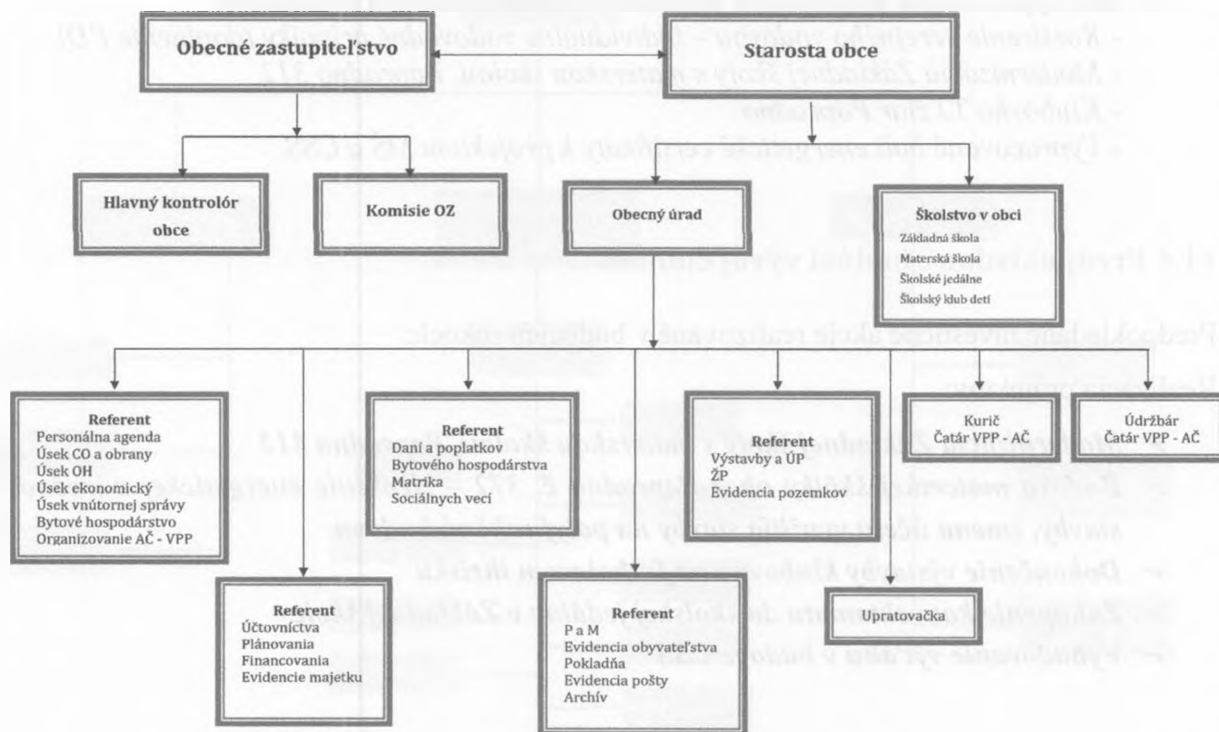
Obecné zastupiteľstvo

Starosta obce

Hlavný kontrolór obce

Komisie OZ

Obecný úrad

Školstvo v obci
Základná škola
Materská škola
Školské jedálne
Školský klub detí

Referent
Personálna agenda
Úsek CO a obrany
Úsek OH
Úsek ekonomický
Úsek vnútornej správy
Bytové hospodárstvo
Organizovanie AČ - VPP

Referent
Daní a poplatkov
Bytového hospodárstva
Matrika
Sociálnych vecí

Referent
Výstavby a ÚP
ŽP
Evidencia pozemkov

Kurič
Čatár VPP - AČ

Údržbár
Čatár VPP - AČ

Referent
Účtovníctva
Plánovania
Financovania
Evidencie majetku

Referent
P a M
Evidencia obyvateľstva
Pokladňa
Evidencia pošty
Archív

Upratovačka